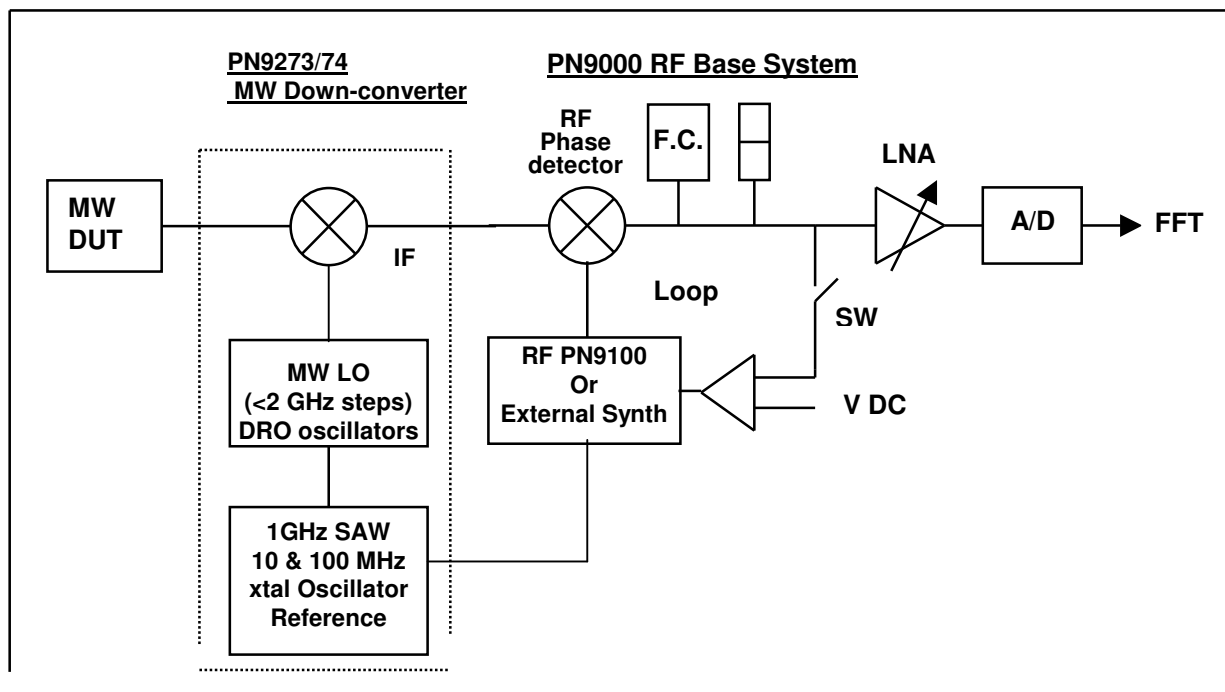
PN9273/74
MW Down-converter

PN9000 RF Base System

MW
DUT

IF

RF
Phase
detector

F.C.

LNA

A/D

FFT

Loop

SW

MW LO
(<2 GHz steps)
DRO oscillators

RF PN9100
Or
External Synth

V DC

1GHz SAW
10 & 100 MHz
xtal Oscillator
Reference